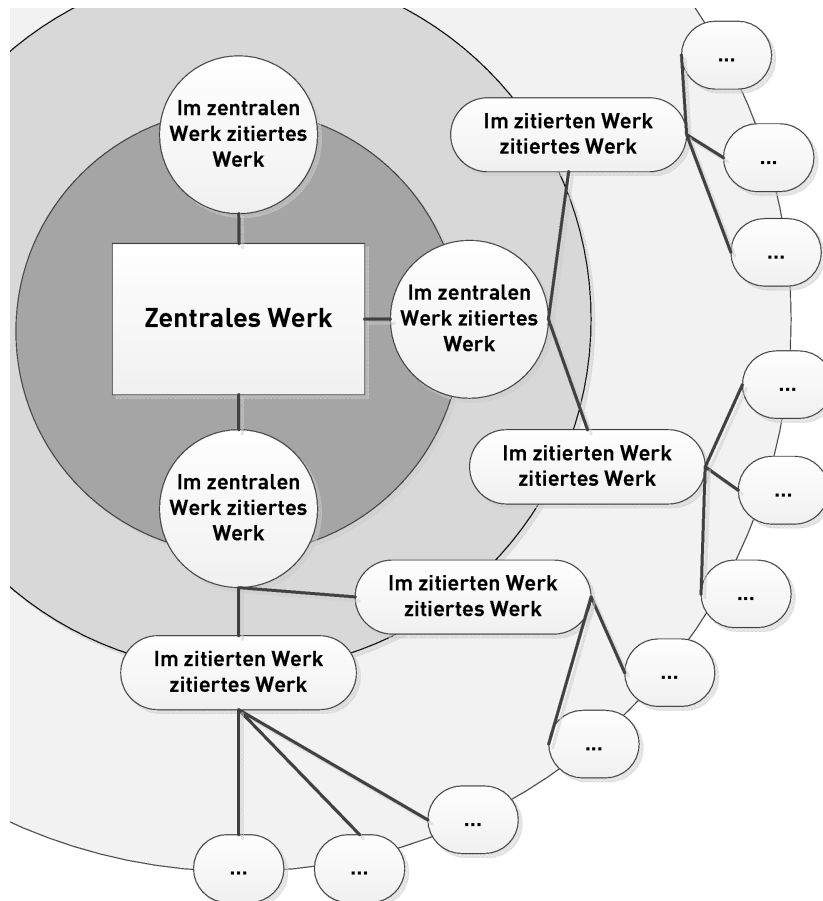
Im zentralen Werk zitiertes Werk

Im zitierten Werk zitiertes Werk

...

...

...

Zentrales Werk

Im zentralen Werk zitiertes Werk

...

Im zitierten Werk zitiertes Werk

...

Im zentralen Werk zitiertes Werk

...

Im zitierten Werk zitiertes Werk

Im zitierten Werk zitiertes Werk

...

...

...

...

...